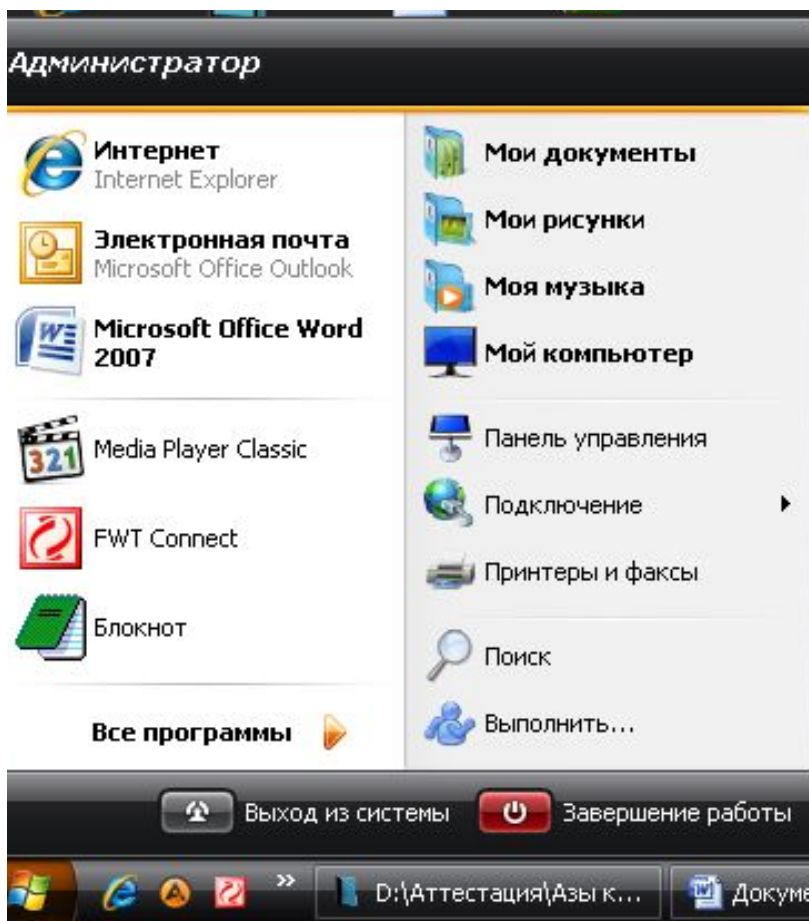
Администратор

Интернет
Internet Explorer

Электронная почта
Microsoft Office Outlook

Microsoft Office Word 2007

Media Player Classic

FWT Connect

Блокнот

Все программы

Мои документы

Мои рисунки

Моя музыка

Мой компьютер

Панель управления

Подключение

Принтеры и факсы

Поиск

Выполнить...

Выход из системы

Завершение работы

D:\Аттестация\Азы к...

Докуме